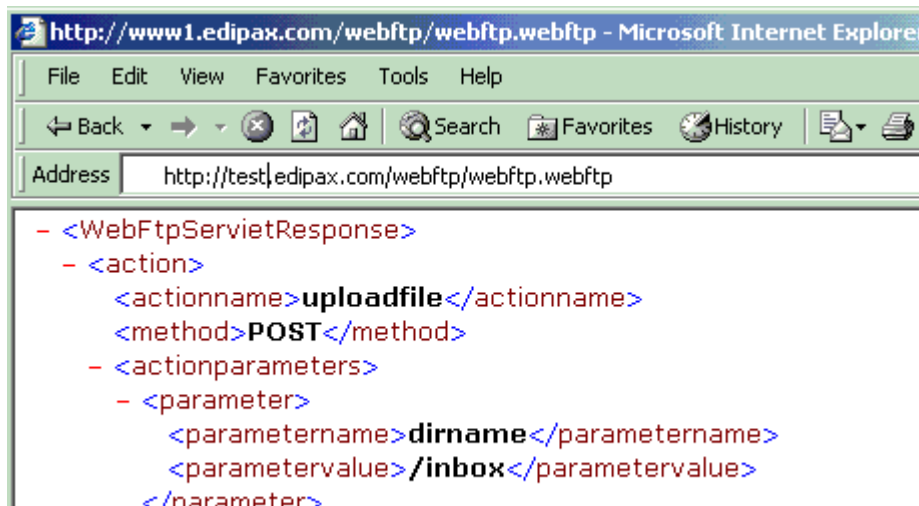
http://www1.edipax.com/webftp/webftp.webftp - Microsoft Internet Explore

File Edit View Favorites Tools Help

Back Search Favorites History

Address http://test.edipax.com/webftp/webftp.webftp

- <WebFtpServletResponse>
- <action>
<actionname>uploadfile</actionname>
<method>POST</method>
- <actionparameters>
- <parameter>
<parametername>dirname</parametername>
<parametervalue>/inbox</parametervalue>
</parameter>